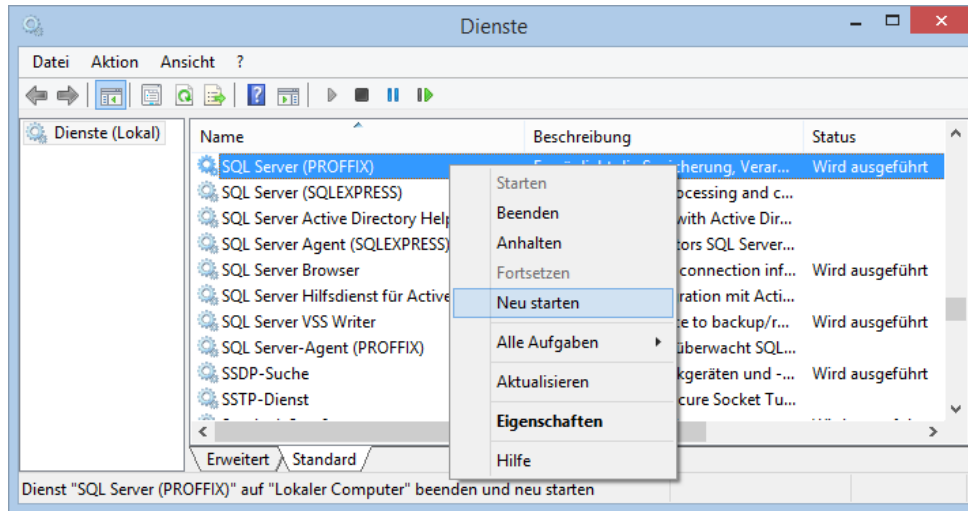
Dienste

Datei Aktion Ansicht ?

Dienste (Lokal)

| Name | Beschreibung | Status |
|---|---|---|
| SQL Server (PROFFIX) | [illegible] Verar... | Wird ausgeführt |
| SQL Server (SQLEXPRESS) | ocessing and c... | |
| SQL Server Active Directory Help | with Active Dir... | |
| SQL Server Agent (SQLEXPRESS) | tors SQL Server... | |
| SQL Server Browser | connection inf... | Wird ausgeführt |
| SQL Server Hilfsdienst für Active | ration mit Acti... | |
| SQL Server VSS Writer | e to backup/r... | Wird ausgeführt |
| SQL Server-Agent (PROFFIX) | überwacht SQL... | |
| SSDP-Suche | kgeräten und -... | Wird ausgeführt |
| SSTP-Dienst | cure Socket Tu... | |

Starten
Beenden
Anhalten
Fortsetzen
Neu starten
Alle Aufgaben
Aktualisieren
Eigenschaften
Hilfe

Erweitert Standard

Dienst "SQL Server (PROFFIX)" auf "Lokaler Computer" beenden und neu starten